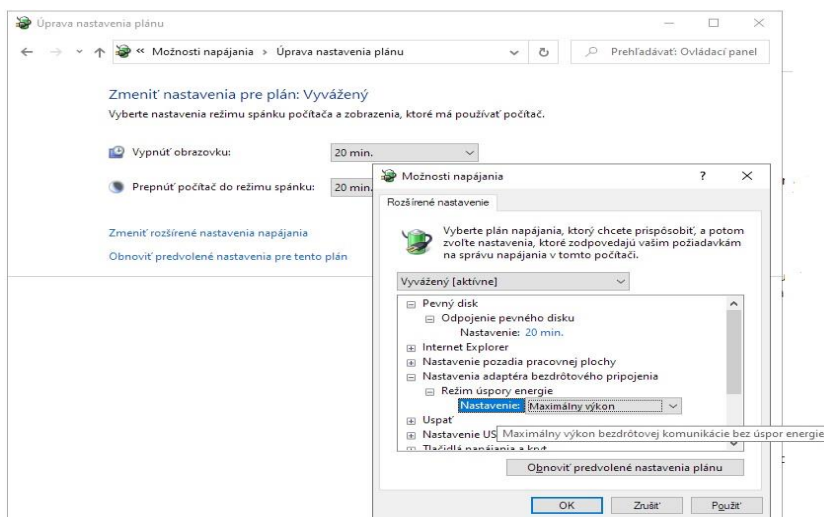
Úprava nastavenia plánu

« Možnosti napájania › Úprava nastavenia plánu

Prehľadávať: Ovládací panel

Zmeniť nastavenia pre plán: Vyvážený

Vyberte nastavenia režimu spánku počítača a zobrazenia, ktoré má používať počítač.

Vypnúť obrazovku: 20 min.

Prepnúť počítač do režimu spánku: 20 min.

Zmeniť rozšírené nastavenia napájania

Obnoviť predvolené nastavenia pre tento plán

Možnosti napájania ? ×

Rozšírené nastavenie

Vyberte plán napájania, ktorý chcete prispôsobiť, a potom zvoľte nastavenia, ktoré zodpovedajú vašim požiadavkám na správu napájania v tomto počítači.

Vyvážený [aktívne]

Pevný disk
Odpojenie pevného disku
Nastavenie: 20 min.
Internet Explorer
Nastavenie pozadia pracovnej plochy
Nastavenia adaptéra bezdrôtového pripojenia
Režim úspory energie
Nastavenie: Maximálny výkon
Uspať
Nastavenie US
Maximálny výkon bezdrôtovej komunikácie bez úspor energie
Tlačidlá napájania a kryt

Obnoviť predvolené nastavenia plánu

OK Zrušiť Použiť